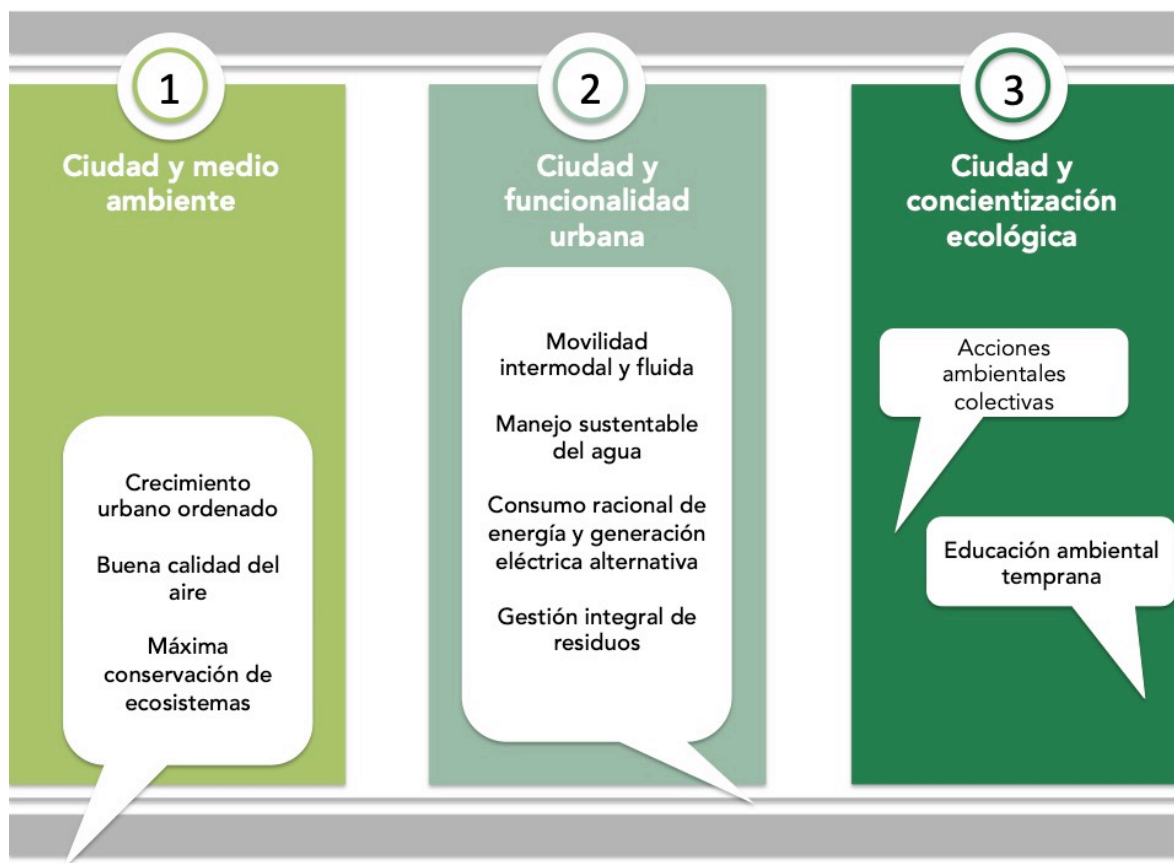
1

Ciudad y medio ambiente

Crecimiento urbano ordenado

Buena calidad del aire

Máxima conservación de ecosistemas

2

Ciudad y funcionalidad urbana

Movilidad intermodal y fluida

Manejo sustentable del agua

Consumo racional de energía y generación eléctrica alternativa

Gestión integral de residuos

3

Ciudad y concientización ecológica

Acciones ambientales colectivas

Educación ambiental temprana